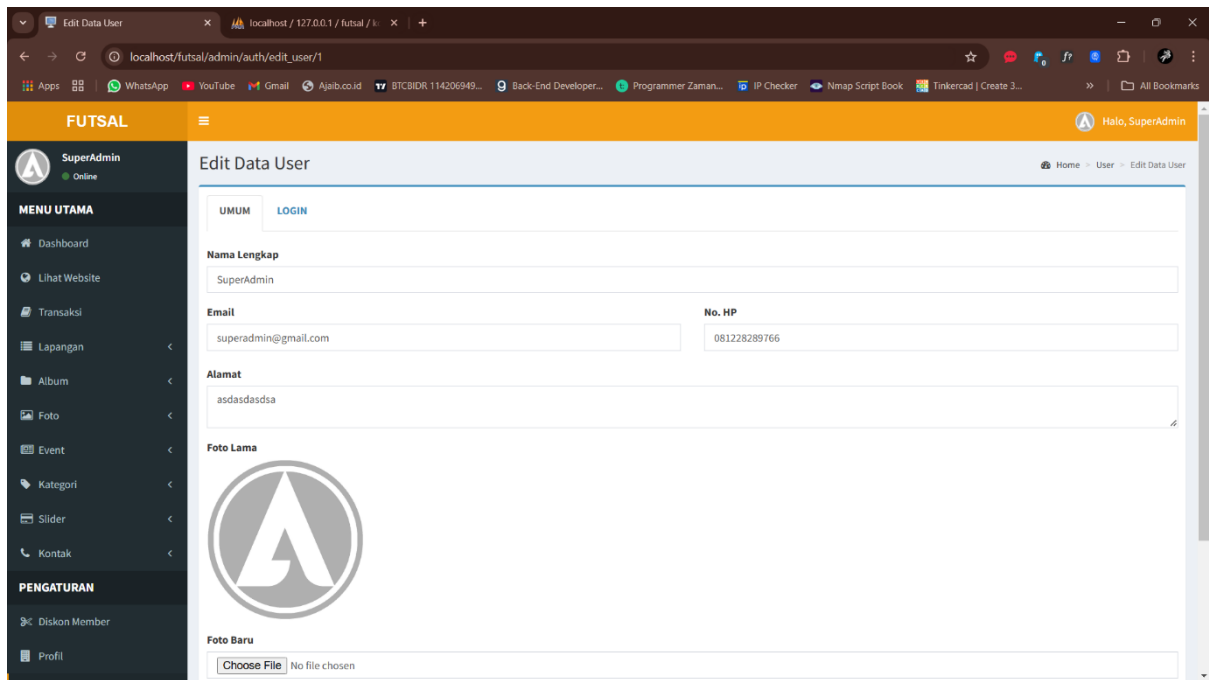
Edit Data User
localhost / 127.0.0.1 / futsal / k
localhost/futsal/admin/auth/edit_user/1
Apps | WhatsApp | YouTube | Gmail | Ajaib.co.id | BTCBIDR 114206949... | Back-End Developer... | Programmer Zaman... | IP Checker | Nmap Script Book | Tinkercad | Create 3... | All Bookmarks

FUTSAL
Halo, SuperAdmin

SuperAdmin
Online

MENU UTAMA
Dashboard
Lihat Website
Transaksi
Lapangan
Album
Foto
Event
Kategori
Slider
Kontak
PENGATURAN
Diskon Member
Profil

Edit Data User
Home > User > Edit Data User

UMUM
LOGIN

Nama Lengkap
SuperAdmin

Email
superadmin@gmail.com

No. HP
081228289766

Alamat
asdasdasdsa

Foto Lama

Foto Baru
Choose File No file chosen